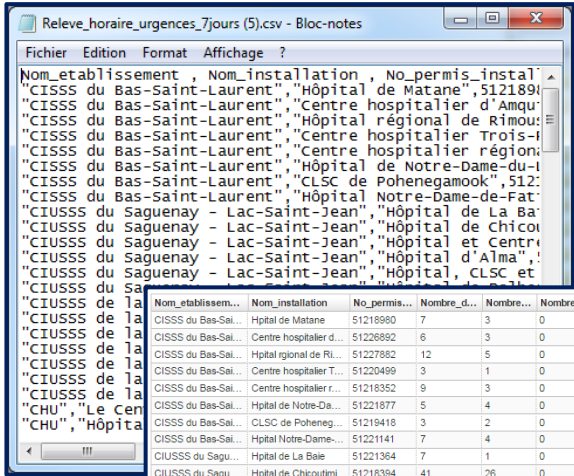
Releve_horaire_urgences_7jours (5).csv - Bloc-notes

Fichier Edition Format Affichage ?

Nom_etablissement , Nom_installation , No_permis_instal
"CISSS du Bas-Saint-Laurent","Hôpital de Matane",512189
"CISSS du Bas-Saint-Laurent","Centre hospitalier d'Amqu
"CISSS du Bas-Saint-Laurent","Hôpital régional de Rimous
"CISSS du Bas-Saint-Laurent","Centre hospitalier Trois-
"CISSS du Bas-Saint-Laurent","Centre hospitalier régiona
"CISSS du Bas-Saint-Laurent","Hôpital de Notre-Dame-du-
"CISSS du Bas-Saint-Laurent","CLSC de Pohenegamook",512
"CISSS du Bas-Saint-Laurent","Hôpital Notre-Dame-de-Fat
"CIUSSS du Saguenay - Lac-Saint-Jean","Hôpital de La Ba
"CIUSSS du Saguenay - Lac-Saint-Jean","Hôpital de Chico
"CIUSSS du Saguenay - Lac-Saint-Jean","Hôpital et Centr
"CIUSSS du Saguenay - Lac-Saint-Jean","Hôpital d'Alma",
"CIUSSS du Saguenay - Lac-Saint-Jean","Hôpital, CLSC et
"CIUSSS du
"CIUSSS de la
"CIUSSS de la
"CIUSSS de la
"CIUSSS de la
"CIUSSS de la
"CIUSSS de la
"CHU","Le Cen
"CHU","Hôpita

| Nom_etablissem... | Nom_installation | No_permis... | Nombre_d... | Nombre... | Nombre |
|---|---|---|---|---|---|
| CISSS du Bas-Sai... | Hpital de Matane | 51218980 | 7 | 3 | 0 |
| CISSS du Bas-Sai... | Centre hospitalier d... | 51226892 | 6 | 3 | 0 |
| CISSS du Bas-Sai... | Hpital rgional de Ri... | 51227862 | 12 | 5 | 0 |
| CISSS du Bas-Sai... | Centre hospitalier T... | 51220499 | 3 | 1 | 0 |
| CISSS du Bas-Sai... | Centre hospitalier r... | 51218352 | 9 | 3 | 0 |
| CISSS du Bas-Sai... | Hpital de Notre-Da... | 51221877 | 5 | 4 | 0 |
| CISSS du Bas-Sai... | CLSC de Poheneg... | 51219418 | 3 | 2 | 0 |
| CISSS du Bas-Sai... | Hpital Notre-Dame-... | 51221141 | 7 | 4 | 0 |
| CIUSSS du Sagu... | Hpital de La Baie | 51221364 | 7 | 1 | 0 |
| CIUSSS du Sagu... | Hpital de Chicoutimi | 51218394 | 41 | 26 | 0 |